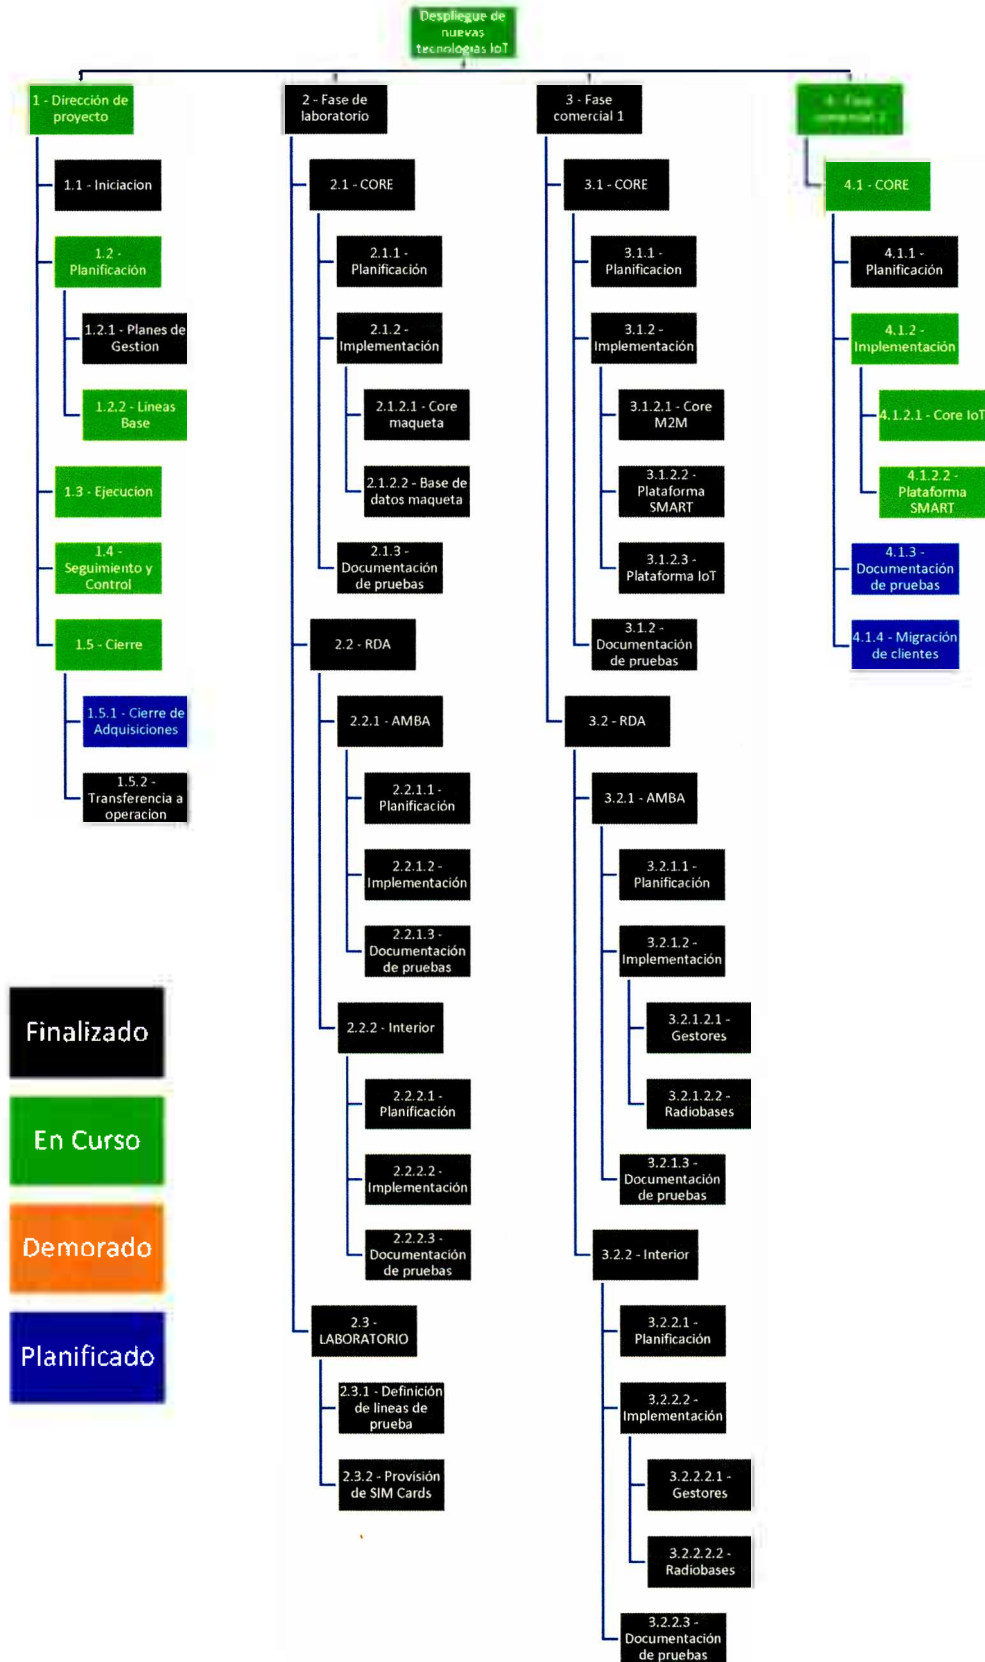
Despliegue de nuevas tecnologías IoT

1 - Dirección de proyecto

1.1 - Iniciacion

1.2 - Planificación

1.2.1 - Planes de Gestion

1.2.2 - Lineas Base

1.3 - Ejecucion

1.4 - Seguimiento y Control

1.5 - Cierre

1.5.1 - Cierre de Adquisiciones

1.5.2 - Transferencia a operacion

2 - Fase de laboratorio

2.1 - CORE

2.1.1 - Planificación

2.1.2 - Implementación

2.1.2.1 - Core maqueta

2.1.2.2 - Base de datos maqueta

2.1.3 - Documentación de pruebas

2.2 - RDA

2.2.1 - AMBA

2.2.1.1 - Planificación

2.2.1.2 - Implementación

2.2.1.3 - Documentación de pruebas

2.2.2 - Interior

2.2.2.1 - Planificación

2.2.2.2 - Implementación

2.2.2.3 - Documentación de pruebas

2.3 - LABORATORIO

2.3.1 - Definición de lineas de prueba

2.3.2 - Provisión de SIM Cards

3 - Fase comercial 1

3.1 - CORE

3.1.1 - Planificacion

3.1.2 - Implementación

3.1.2.1 - Core M2M

3.1.2.2 - Plataforma SMART

3.1.2.3 - Plataforma IoT

3.1.2 - Documentación de pruebas

3.2 - RDA

3.2.1 - AMBA

3.2.1.1 - Planificación

3.2.1.2 - Implementación

3.2.1.2.1 - Gestores

3.2.1.2.2 - Radiobases

3.2.1.3 - Documentación de pruebas

3.2.2 - Interior

3.2.2.1 - Planificación

3.2.2.2 - Implementación

3.2.2.2.1 - Gestores

3.2.2.2.2 - Radiobases

3.2.2.3 - Documentación de pruebas

4 - Fase comercial 2

4.1 - CORE

4.1.1 - Planificación

4.1.2 - Implementación

4.1.2.1 - Core IoT

4.1.2.2 - Plataforma SMART

4.1.3 - Documentación de pruebas

4.1.4 - Migración de clientes

Finalizado

En Curso

Demorado

Planificado